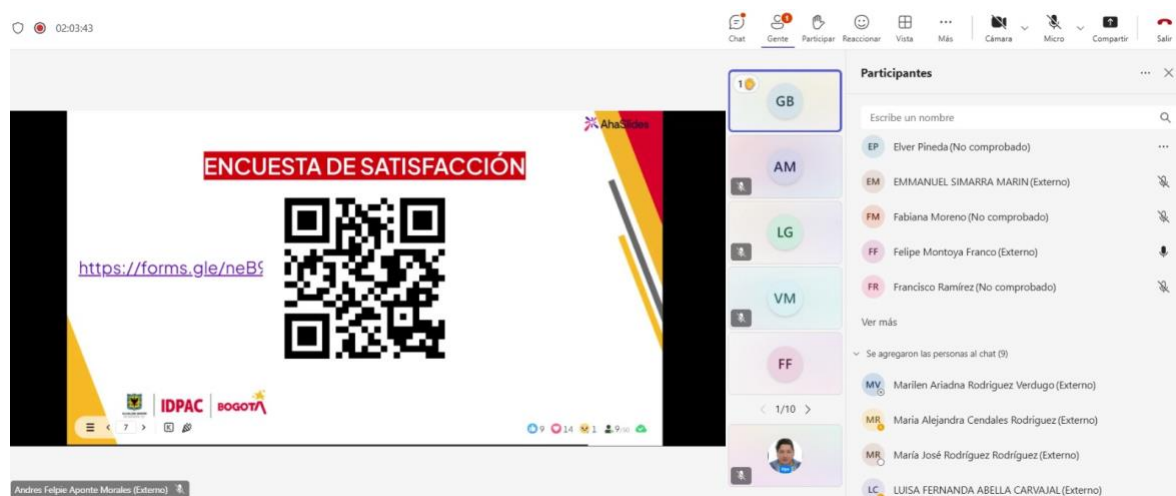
02:03:43

Chat Gente Participar Reaccionar Vista Más Cámara Micro Compartir Salir

AhaSlides

ENCUESTA DE SATISFACCIÓN

https://forms.gle/neB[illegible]

IDPAC BOGOTÁ

7

9 14 1 9

1

GB

AM

LG

VM

FF

1/10

Participantes

Escribe un nombre

EP Elver Pineda (No comprobado)

EM EMMANUEL SIMARRA MARIN (Externo)

FM Fabiana Moreno (No comprobado)

FF Felipe Montoya Franco (Externo)

FR Francisco Ramírez (No comprobado)

Ver más

Se agregaron las personas al chat (9)

MV Marilen Ariadna Rodríguez Verdugo (Externo)

MR Maria Alejandra Cendales Rodríguez (Externo)

MR María José Rodríguez Rodríguez (Externo)

LC LUISA FERNANDA ABELLA CARVAJAL (Externo)

Andres Felpie Aponte Morales (Externo)